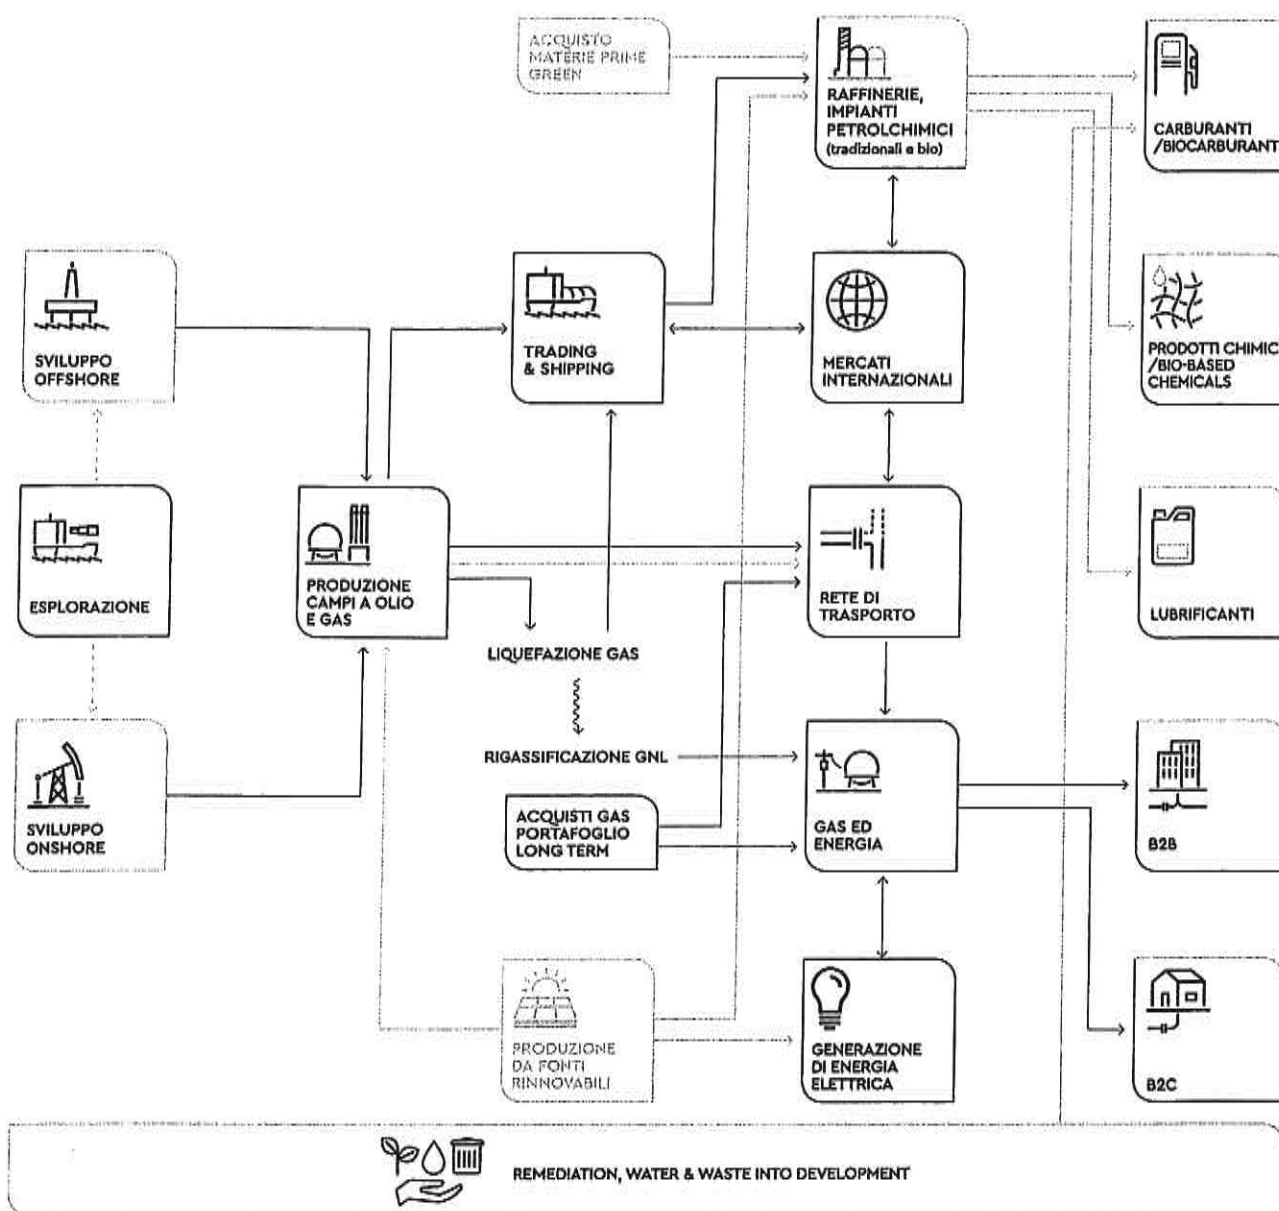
ACQUISTO MATERIE PRIME GREEN

RAFFINERIE, IMPIANTI PETROLCHIMICI (tradizionali e bio)

CARBURANTI /BIOCARBURANT

SVILUPPO OFFSHORE

TRADING & SHIPPING

MERCATI INTERNAZIONALI

PRODOTTI CHIMIC /BIO-BASED CHEMICALS

ESPLORAZIONE

PRODUZIONE CAMPI A OLIO E GAS

RETE DI TRASPORTO

LUBRIFICANTI

LIQUEFAZIONE GAS

RIGASSIFICAZIONE GNL

SVILUPPO ONSHORE

ACQUISTI GAS PORTAFOGLIO LONG TERM

GAS ED ENERGIA

B2B

PRODUZIONE DA FONTI RINNOVABILI

GENERAZIONE DI ENERGIA ELETTRICA

B2C

REMEDIATION, WATER & WASTE INTO DEVELOPMENT